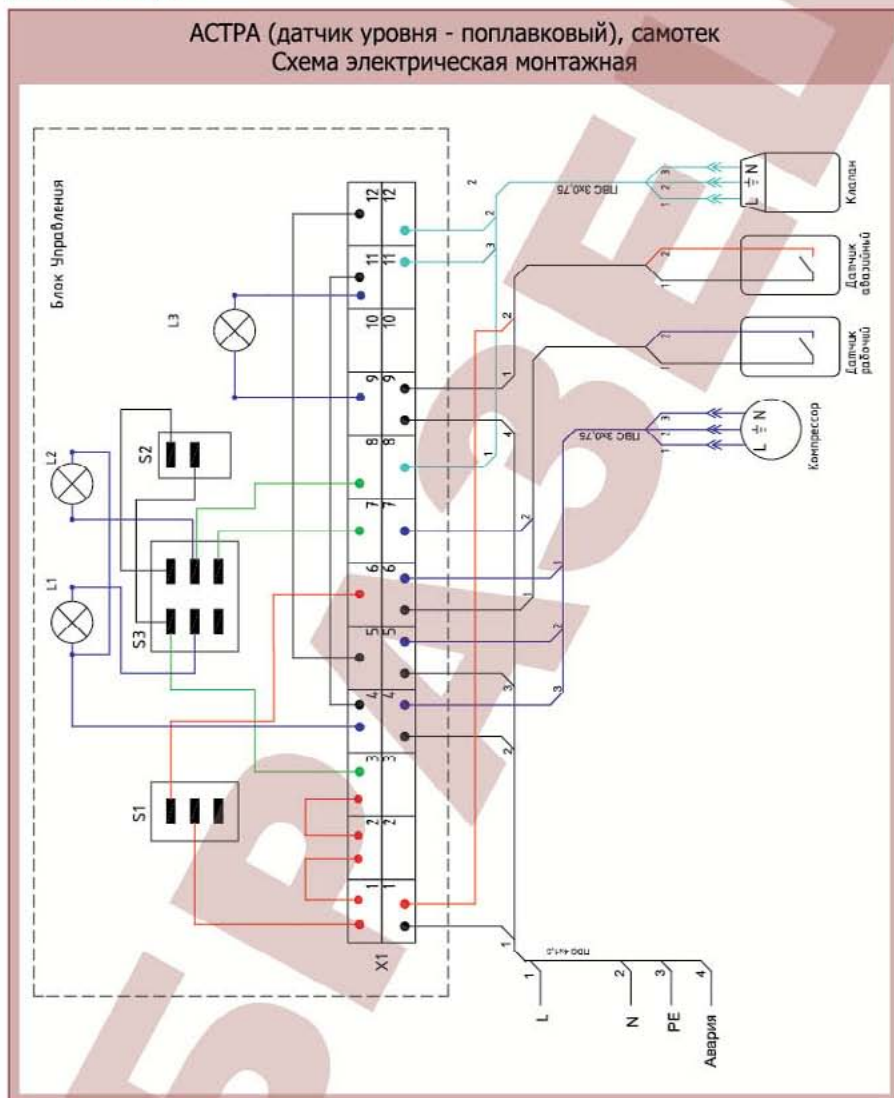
АСТРА (датчик уровня - поплавковый), самотек
Схема электрическая монтажная

Блок Управления

L3
L2
L1
S2
S3
S1
X1

12 12
11 11
10 10
9 9
8 8
7 7
6 6
5 5
4 4
3 3
2 2
1 1

ПВС 3х0,75
ПВС 3х0,75
ПВС 4х1,0

Клапан
L ⏚ N
Датчик аварийный
Датчик рабочий
Компрессор
L ⏚ N

L
N
PE
Авария